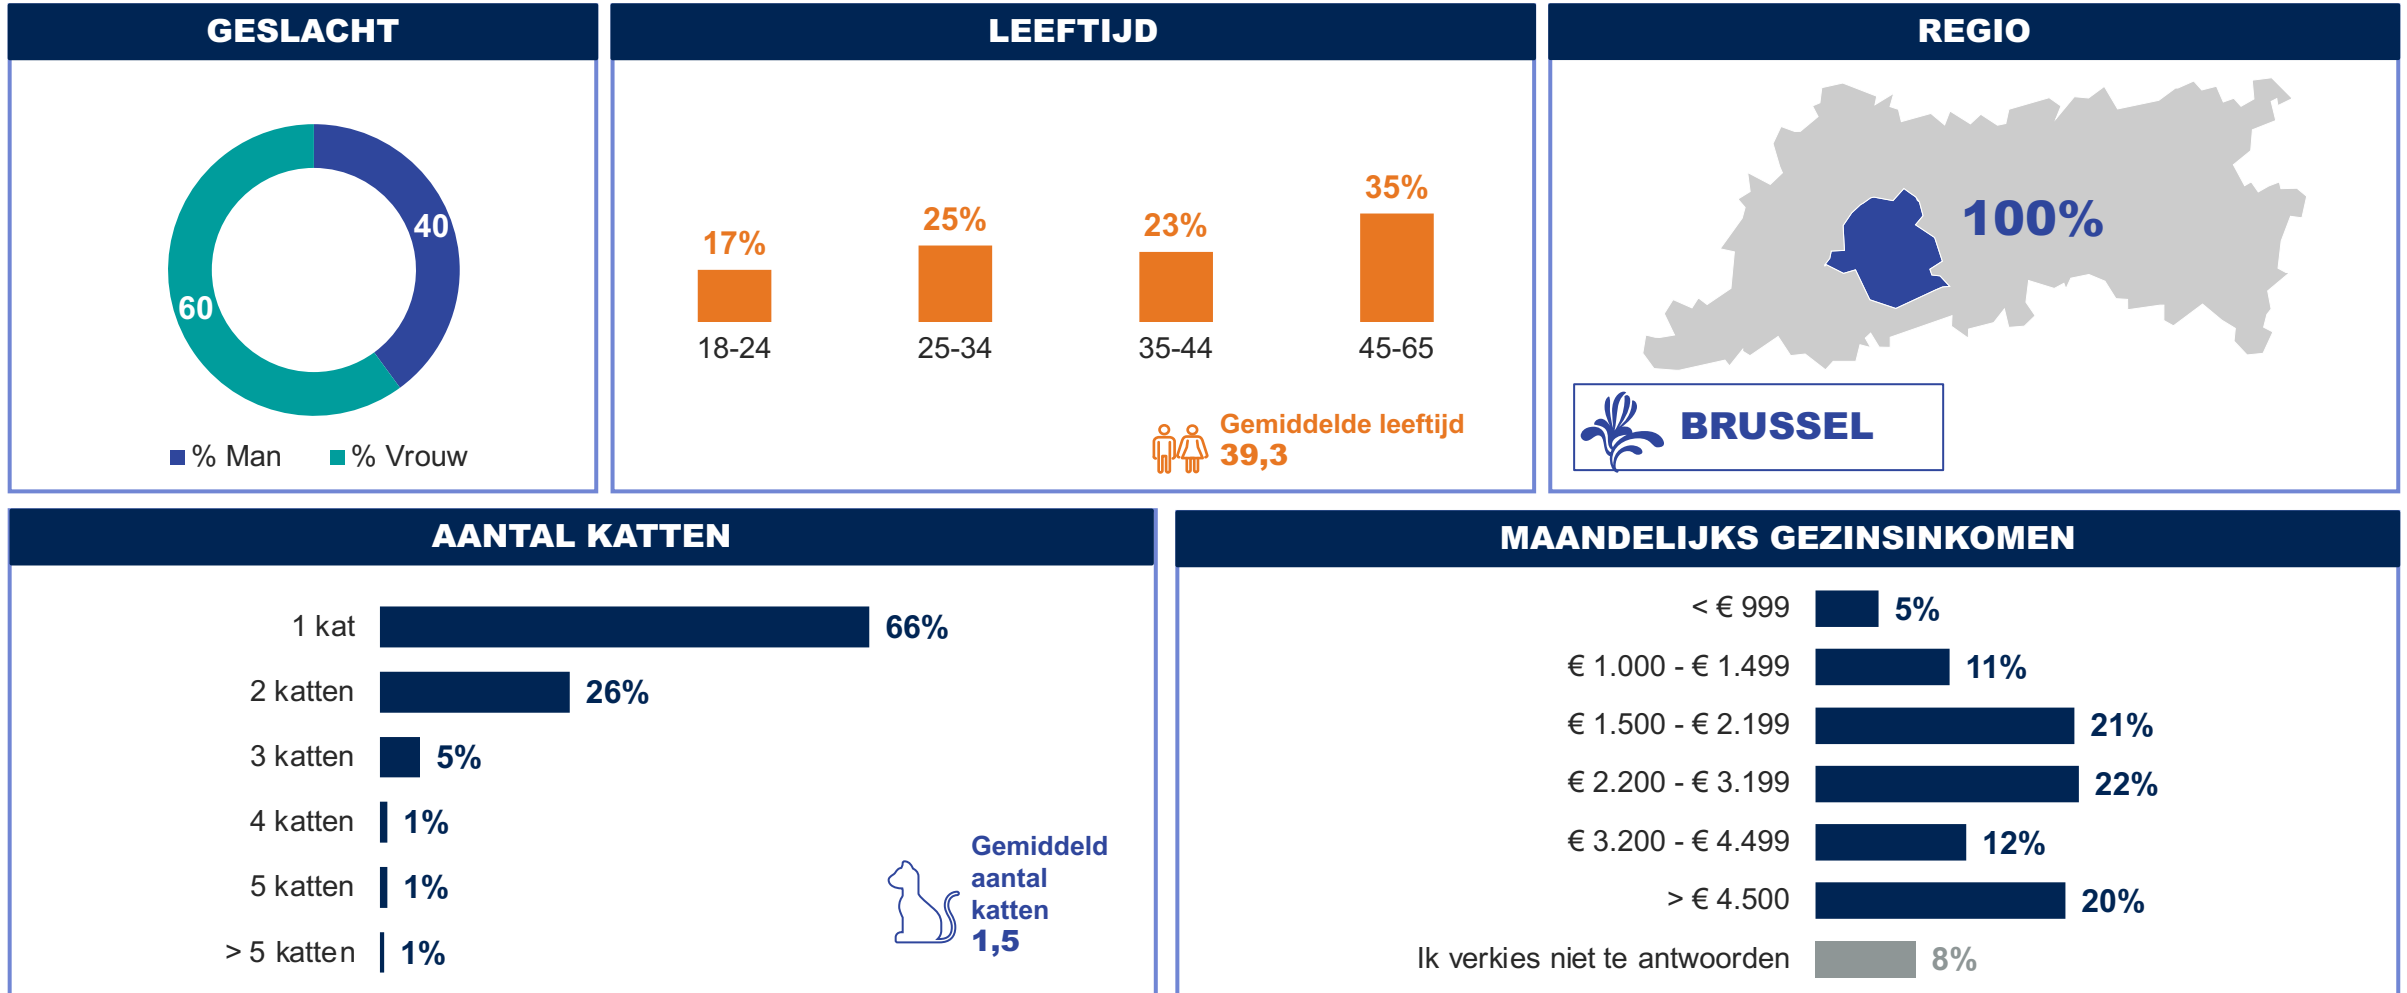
GESLACHT

40
60

% Man % Vrouw

LEEFTIJD

17% 25% 23% 35%
18-24 25-34 35-44 45-65

Gemiddelde leeftijd
39,3

REGIO

100%

BRUSSEL

AANTAL KATTEN

| | |
|---|---|
| 1 kat | 66% |
| 2 katten | 26% |
| 3 katten | 5% |
| 4 katten | 1% |
| 5 katten | 1% |
| > 5 katten | 1% |

Gemiddeld aantal katten
1,5

MAANDELIJKS GEZINSINKOMEN

| | |
|---|---|
| < € 999 | 5% |
| € 1.000 - € 1.499 | 11% |
| € 1.500 - € 2.199 | 21% |
| € 2.200 - € 3.199 | 22% |
| € 3.200 - € 4.499 | 12% |
| > € 4.500 | 20% |
| Ik verkies niet te antwoorden | 8% |